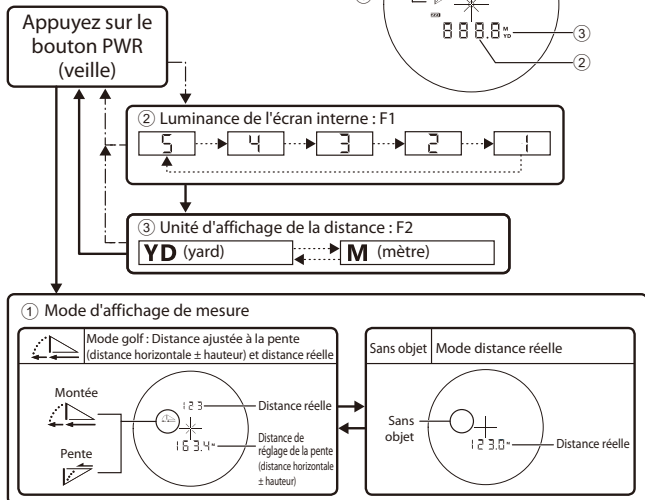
Appuyez sur le bouton PWR (veille)

888.8 M YD

③

②

② Luminance de l'écran interne : F1

5 4 3 2 1

③ Unité d'affichage de la distance : F2

YD (yard) M (mètre)

① Mode d'affichage de mesure

Mode golf : Distance ajustée à la pente (distance horizontale ± hauteur) et distance réelle

Montée

Pente

123

Distance réelle

163.4

Distance de réglage de la pente (distance horizontale ± hauteur)

Sans objet

Mode distance réelle

Sans objet

123.0

Distance réelle